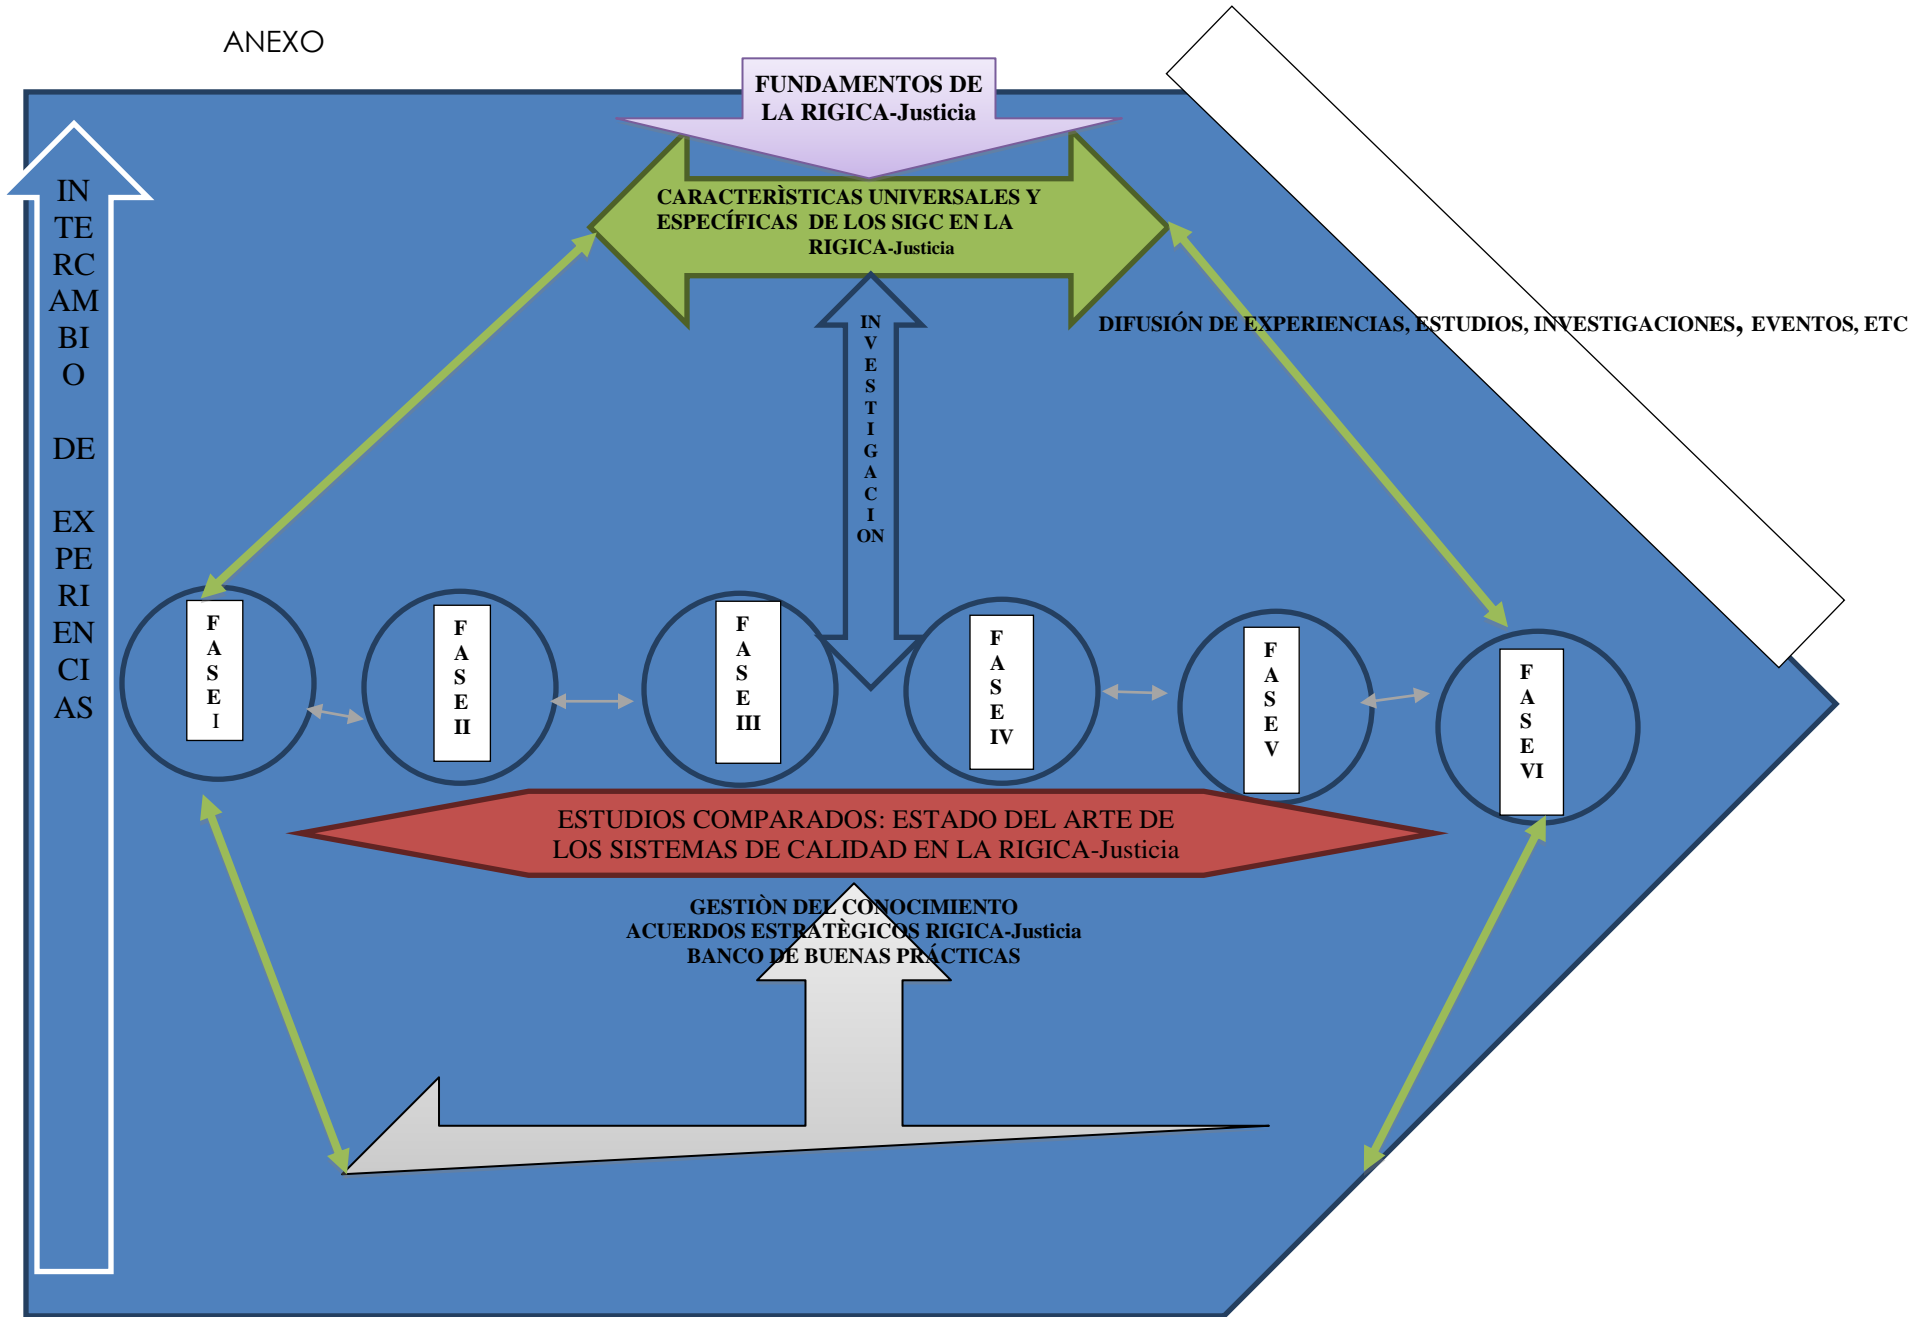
ANEXO

FUNDAMENTOS DE LA RIGICA-Justicia

CARACTERÌSTICAS UNIVERSALES Y ESPECÍFICAS DE LOS SIGC EN LA RIGICA-Justicia

IN TE RC AM BI O

DE

EX PE RI EN CI AS

IN V E S T I G A C I ON

DIFUSIÓN DE EXPERIENCIAS, ESTUDIOS, INVESTIGACIONES, EVENTOS, ETC

F A S E I

F A S E II

F A S E III

F A S E IV

F A S E V

F A S E VI

ESTUDIOS COMPARADOS: ESTADO DEL ARTE DE LOS SISTEMAS DE CALIDAD EN LA RIGICA-Justicia

GESTIÒN DEL CONOCIMIENTO
ACUERDOS ESTRATÈGICOS RIGICA-Justicia
BANCO DE BUENAS PRÁCTICAS